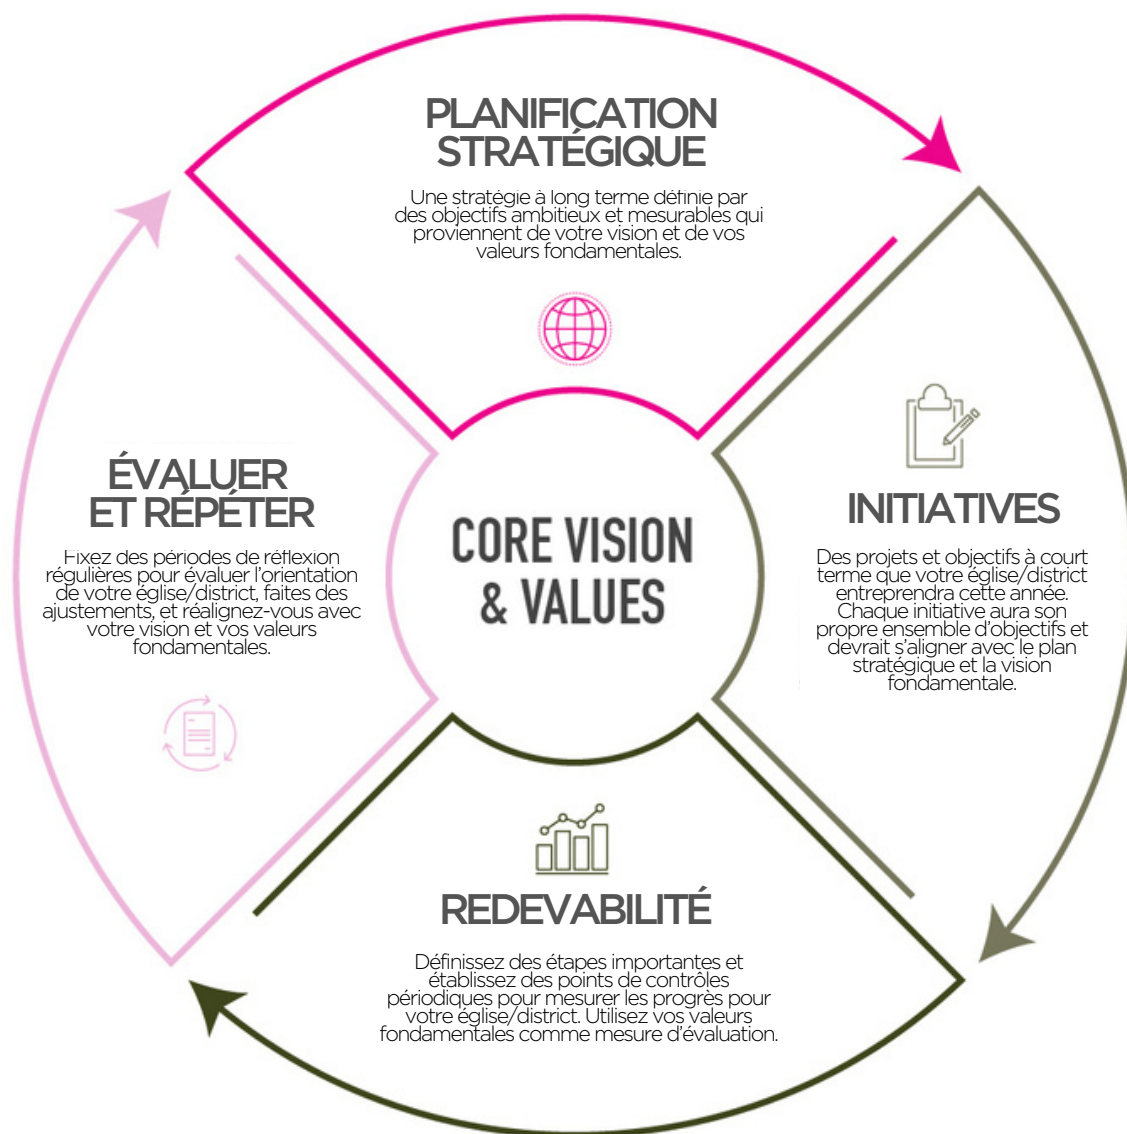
PLANIFICATION STRATÉGIQUE

Une stratégie à long terme définie par des objectifs ambitieux et mesurables qui proviennent de votre vision et de vos valeurs fondamentales.

INITIATIVES

Des projets et objectifs à court terme que votre église/district entreprendra cette année. Chaque initiative aura son propre ensemble d'objectifs et devrait s'aligner avec le plan stratégique et la vision fondamentale.

REDEVABILITÉ

Définissez des étapes importantes et établissez des points de contrôles périodiques pour mesurer les progrès pour votre église/district. Utilisez vos valeurs fondamentales comme mesure d'évaluation.

ÉVALUER ET RÉPÉTER

Fixez des périodes de réflexion régulières pour évaluer l'orientation de votre église/district, faites des ajustements, et réalignez-vous avec votre vision et vos valeurs fondamentales.

CORE VISION & VALUES